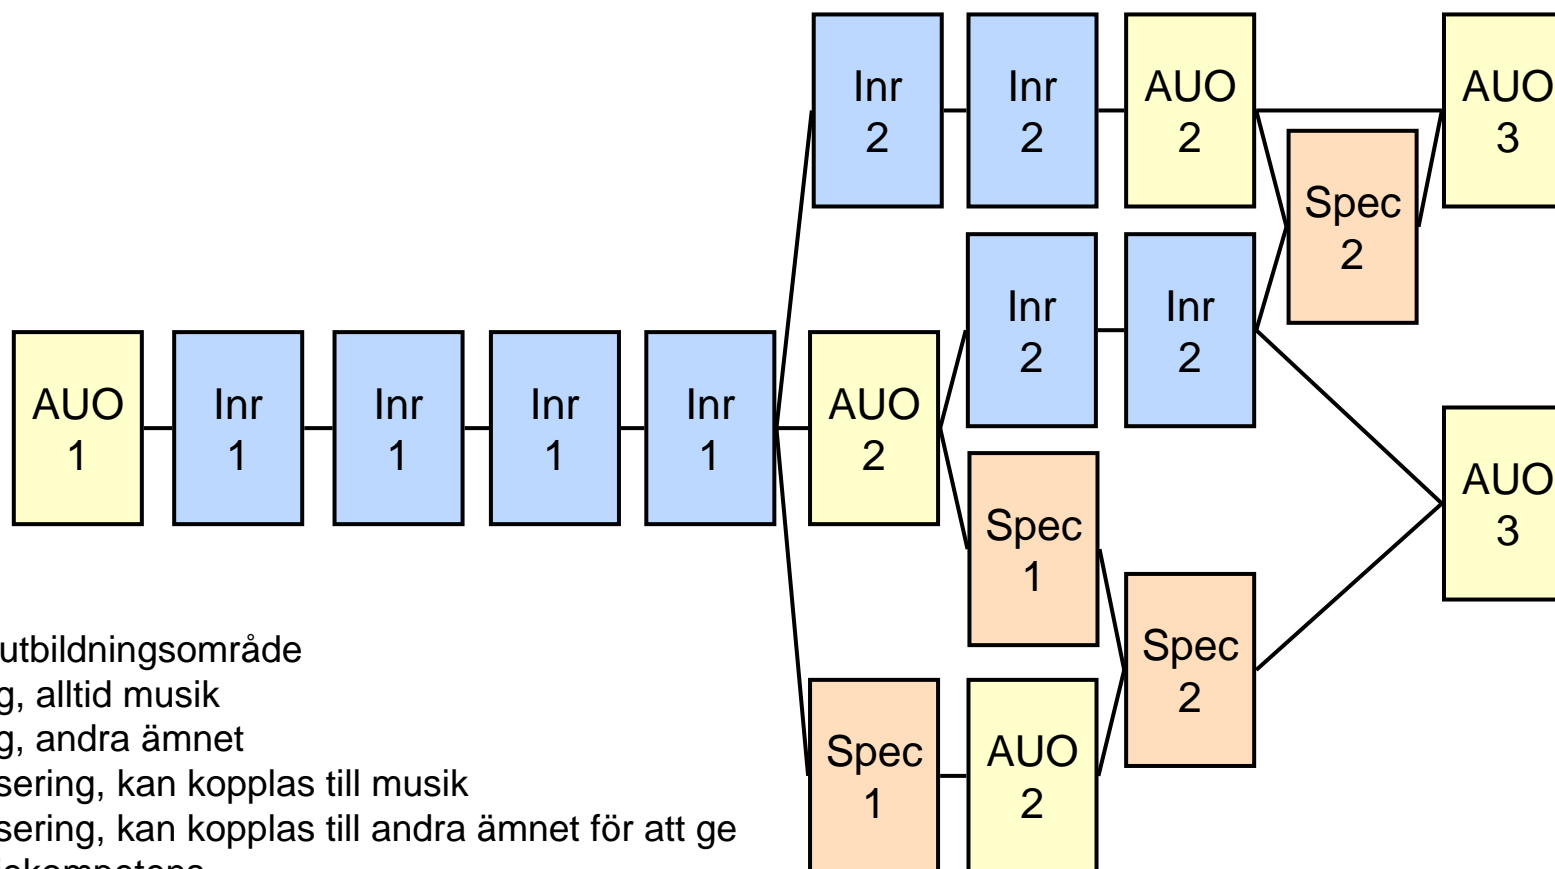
Inr
2

Inr
2

AUO
2

AUO
3

Spec
2

Inr
2

Inr
2

AUO
1

Inr
1

Inr
1

Inr
1

Inr
1

AUO
2

AUO
3

Spec
1

Spec
2

Spec
1

AUO
2

utbildningsområde
g, alltid musik
g, andra ämnet
sering, kan kopplas till musik
sering, kan kopplas till andra ämnet för att ge
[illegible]